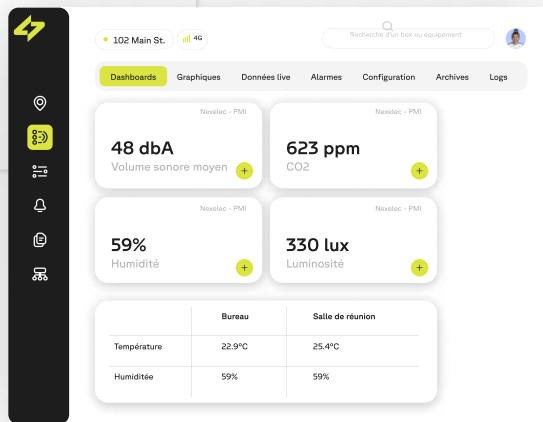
102 Main St.

4G

Recherche d'un box ou équipement

Dashboards Graphiques Données live Alarmes Configuration Archives Logs

Nexelec - PMI

48 dbA

Volume sonore moyen

+

Nexelec - PMI

623 ppm

CO2

+

Nexelec - PMI

59%

Humidité

+

Nexelec - PMI

330 lux

Luminosité

+

| | Bureau | Salle de réunion |
|---|---|---|
| Température | 22.9°C | 25.4°C |
| Humiditée | 59% | 59% |